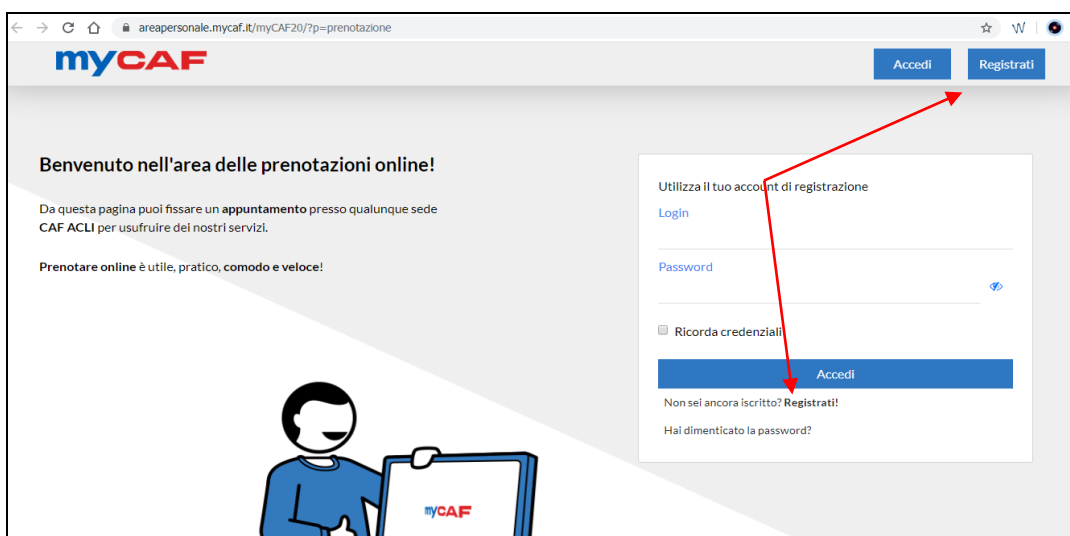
areapersonale.mycaf.it/myCAF20/?p=prenotazione

myCAF

Accedi

Registrati

Benvenuto nell'area delle prenotazioni online!

Da questa pagina puoi fissare un **appuntamento** presso qualunque sede **CAF ACLI** per usufruire dei nostri servizi.

**Prenotare online** è utile, pratico, **comodo e veloce**!

Utilizza il tuo account di registrazione

Login

Password

Ricorda credenziali

Accedi

Non sei ancora iscritto? **Registrati!**

Hai dimenticato la password?

myCAF